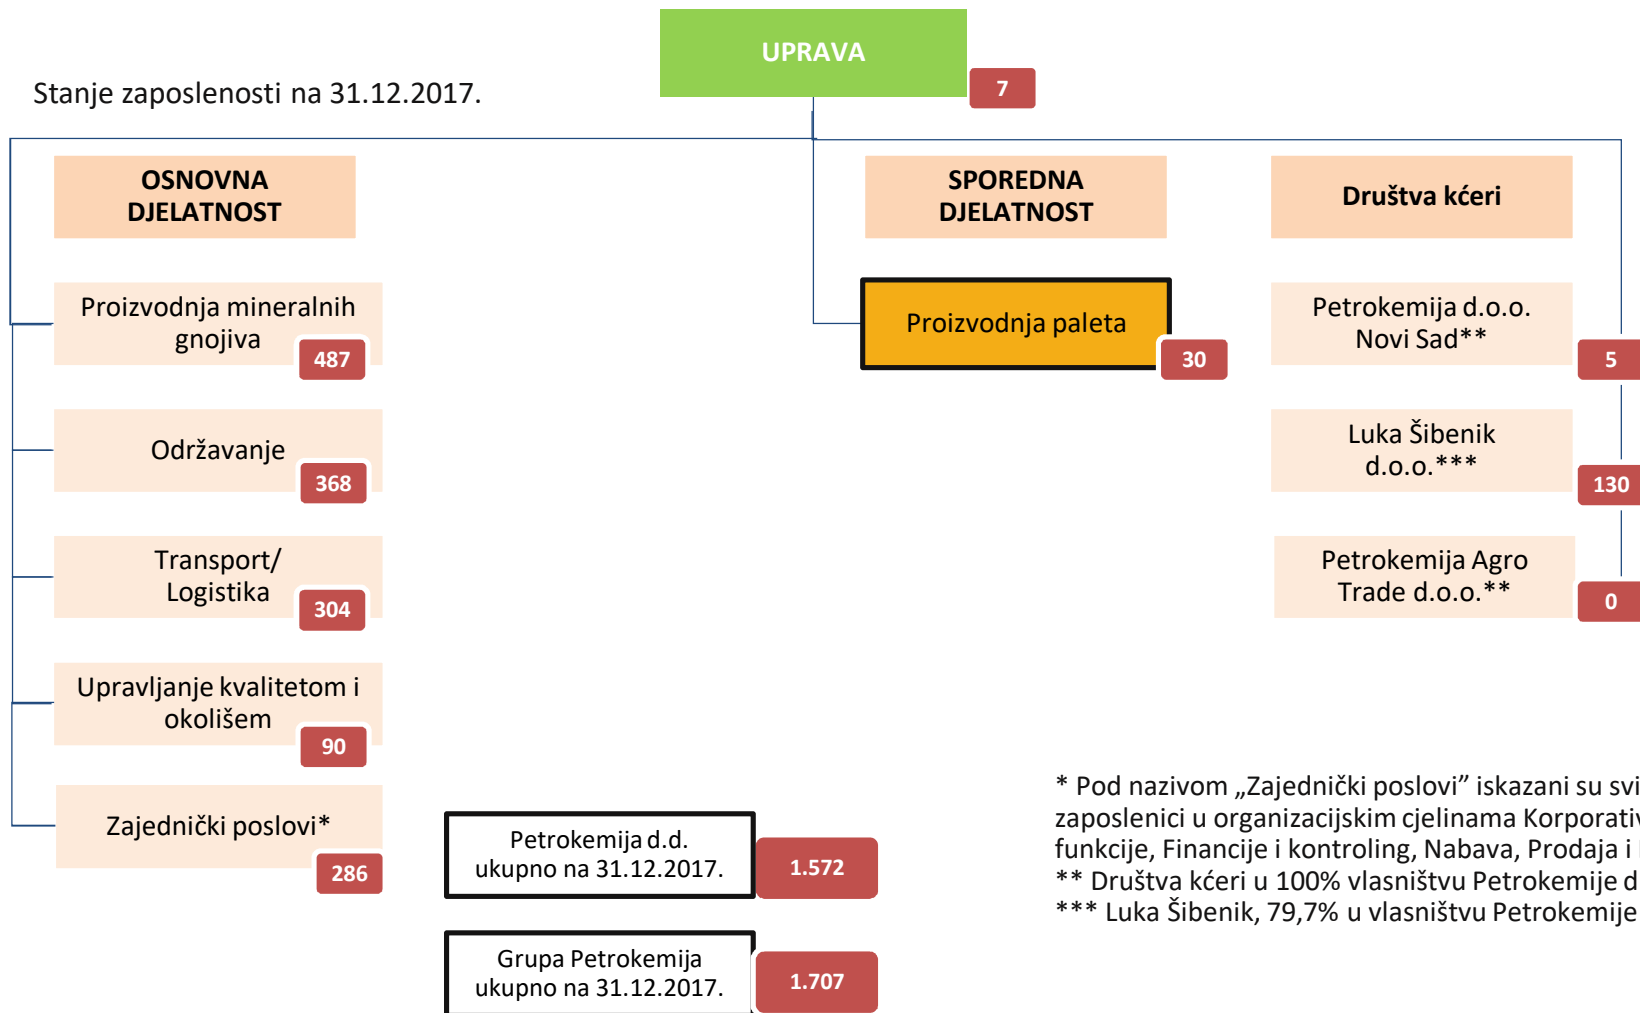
UPRAVA
7

Stanje zaposlenosti na 31.12.2017.

OSNOVNA DJELATNOST

SPOREDNA DJELATNOST

Društva kćeri

Proizvodnja mineralnih gnojiva
487

Proizvodnja paleta
30

Petrokemija d.o.o. Novi Sad**
5

Održavanje
368

Luka Šibenik d.o.o.***
130

Transport/ Logistika
304

Petrokemija Agro Trade d.o.o.**
0

Upravljanje kvalitetom i okolišem
90

Zajednički poslovi*
286

Petrokemija d.d. ukupno na 31.12.2017.
1.572

Grupa Petrokemija ukupno na 31.12.2017.
1.707

* Pod nazivom „Zajednički poslovi” iskazani su svi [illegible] zaposlenici u organizacijskim cjelinama Korporativ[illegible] funkcije, Financije i kontroling, Nabava, Prodaja i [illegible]
** Društva kćeri u 100% vlasništvu Petrokemije d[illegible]
*** Luka Šibenik, 79,7% u vlasništvu Petrokemije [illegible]